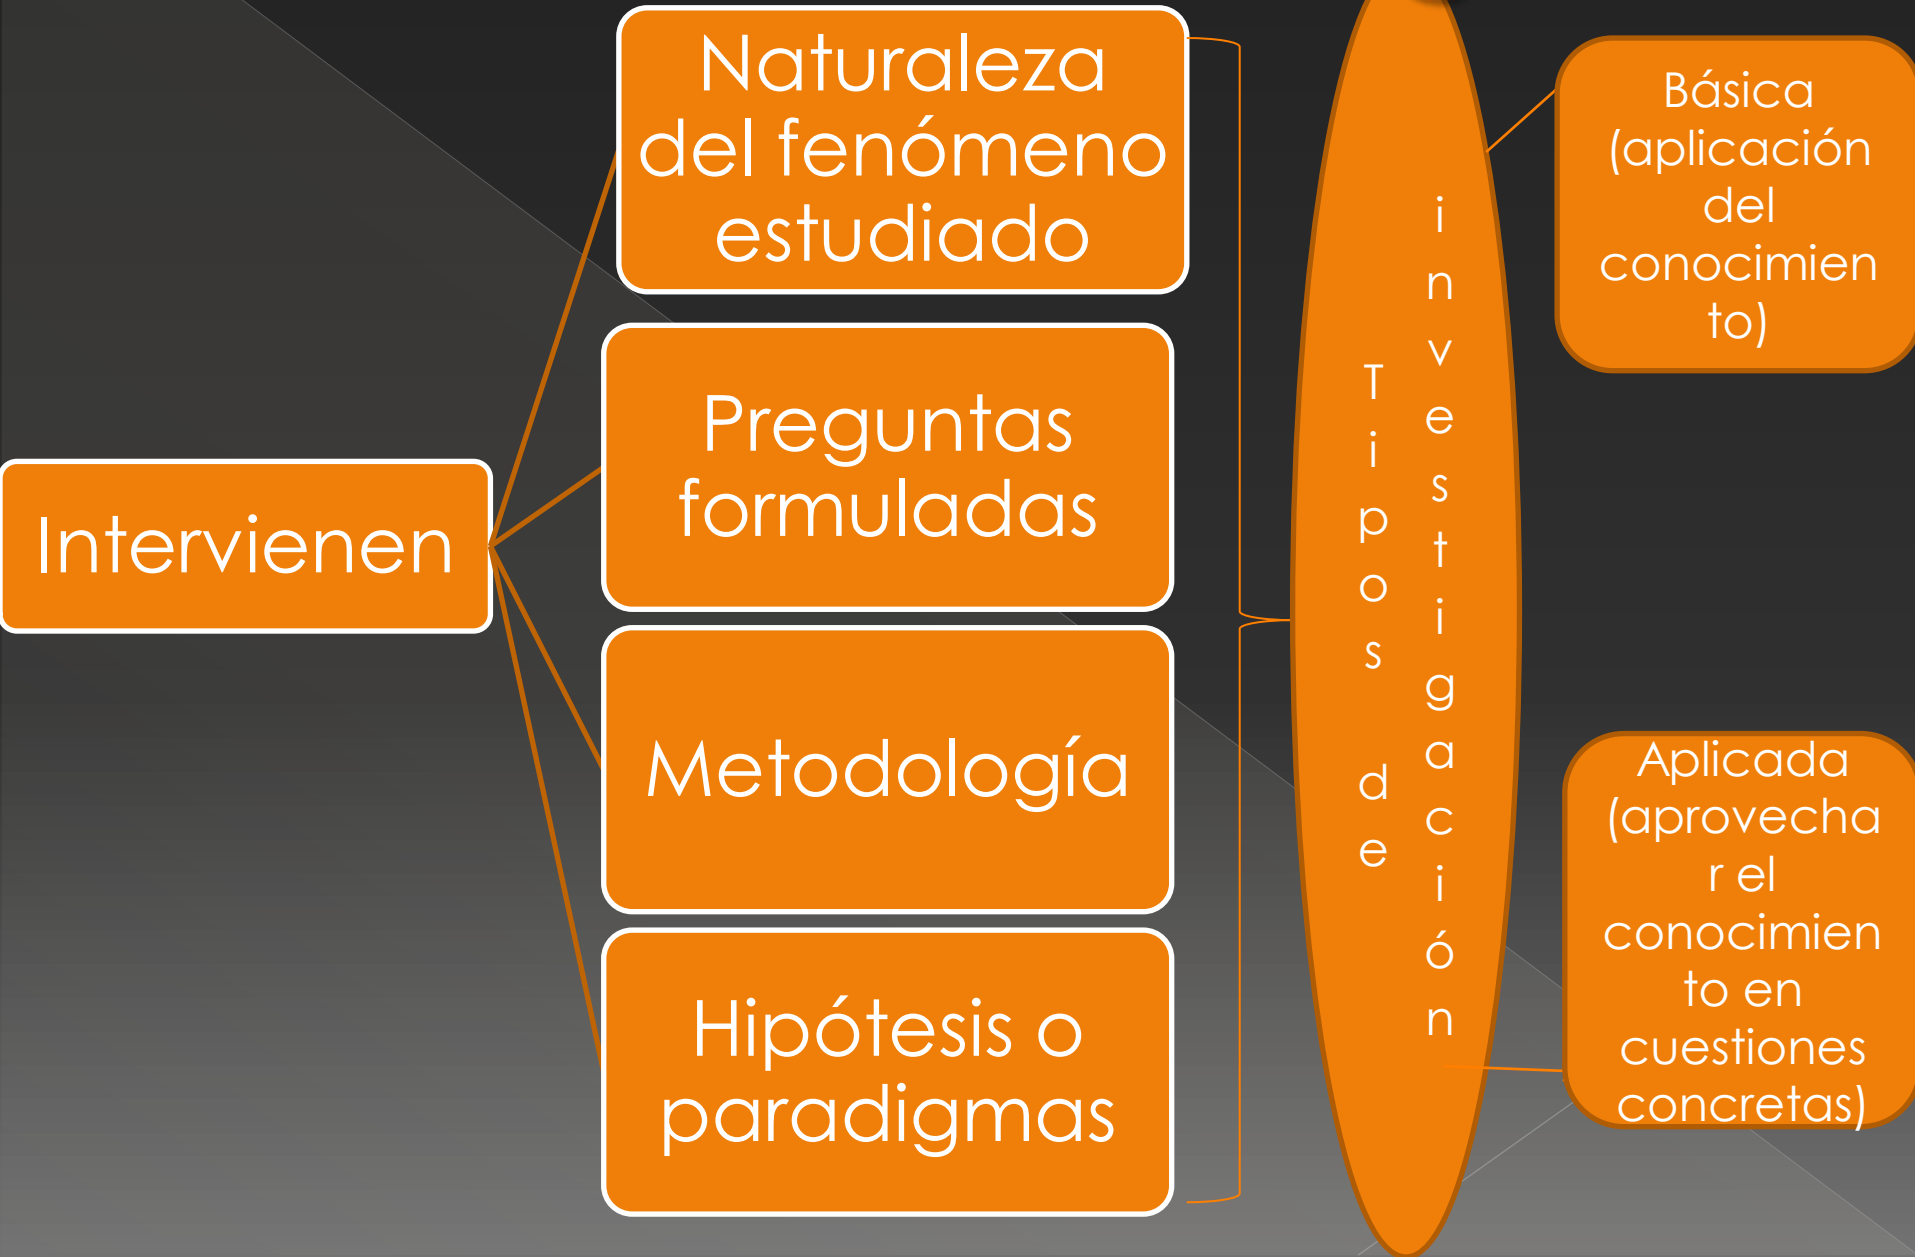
Intervienen

Naturaleza del fenómeno estudiado

Preguntas formuladas

Metodología

Hipótesis o paradigmas

Tipos de investigación

Básica (aplicación del conocimiento)

Aplicada (aprovechar el conocimiento en cuestiones concretas)